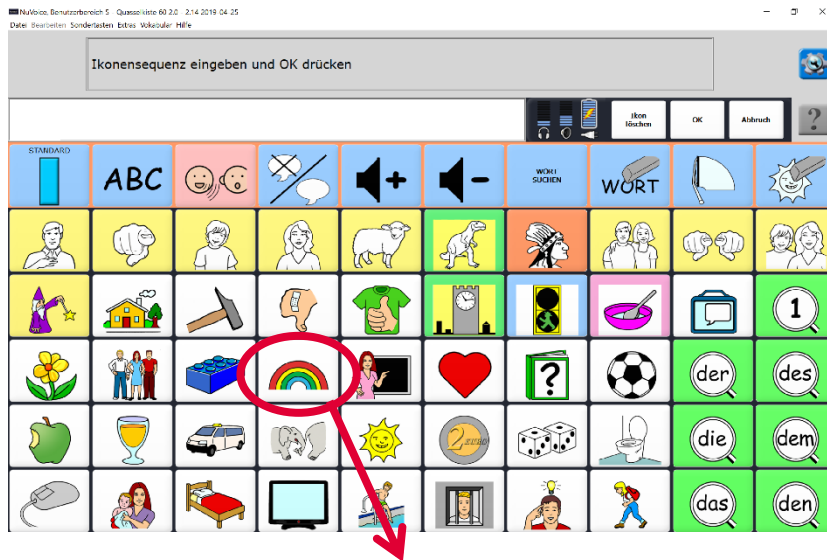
NuVoice, Benutzerbereich 5 Quasselkiste 60 2.0 2.14.2019 04.25
Datei Bearbeiten Sondertasten Extras Vokabular Hilfe

Ikonensequenz eingeben und OK drücken

Ikon löschen
OK
Abbruch
?

STANDARD
ABC
WORT SUCHEN
WORT

1
der
des
die
dem
das
den